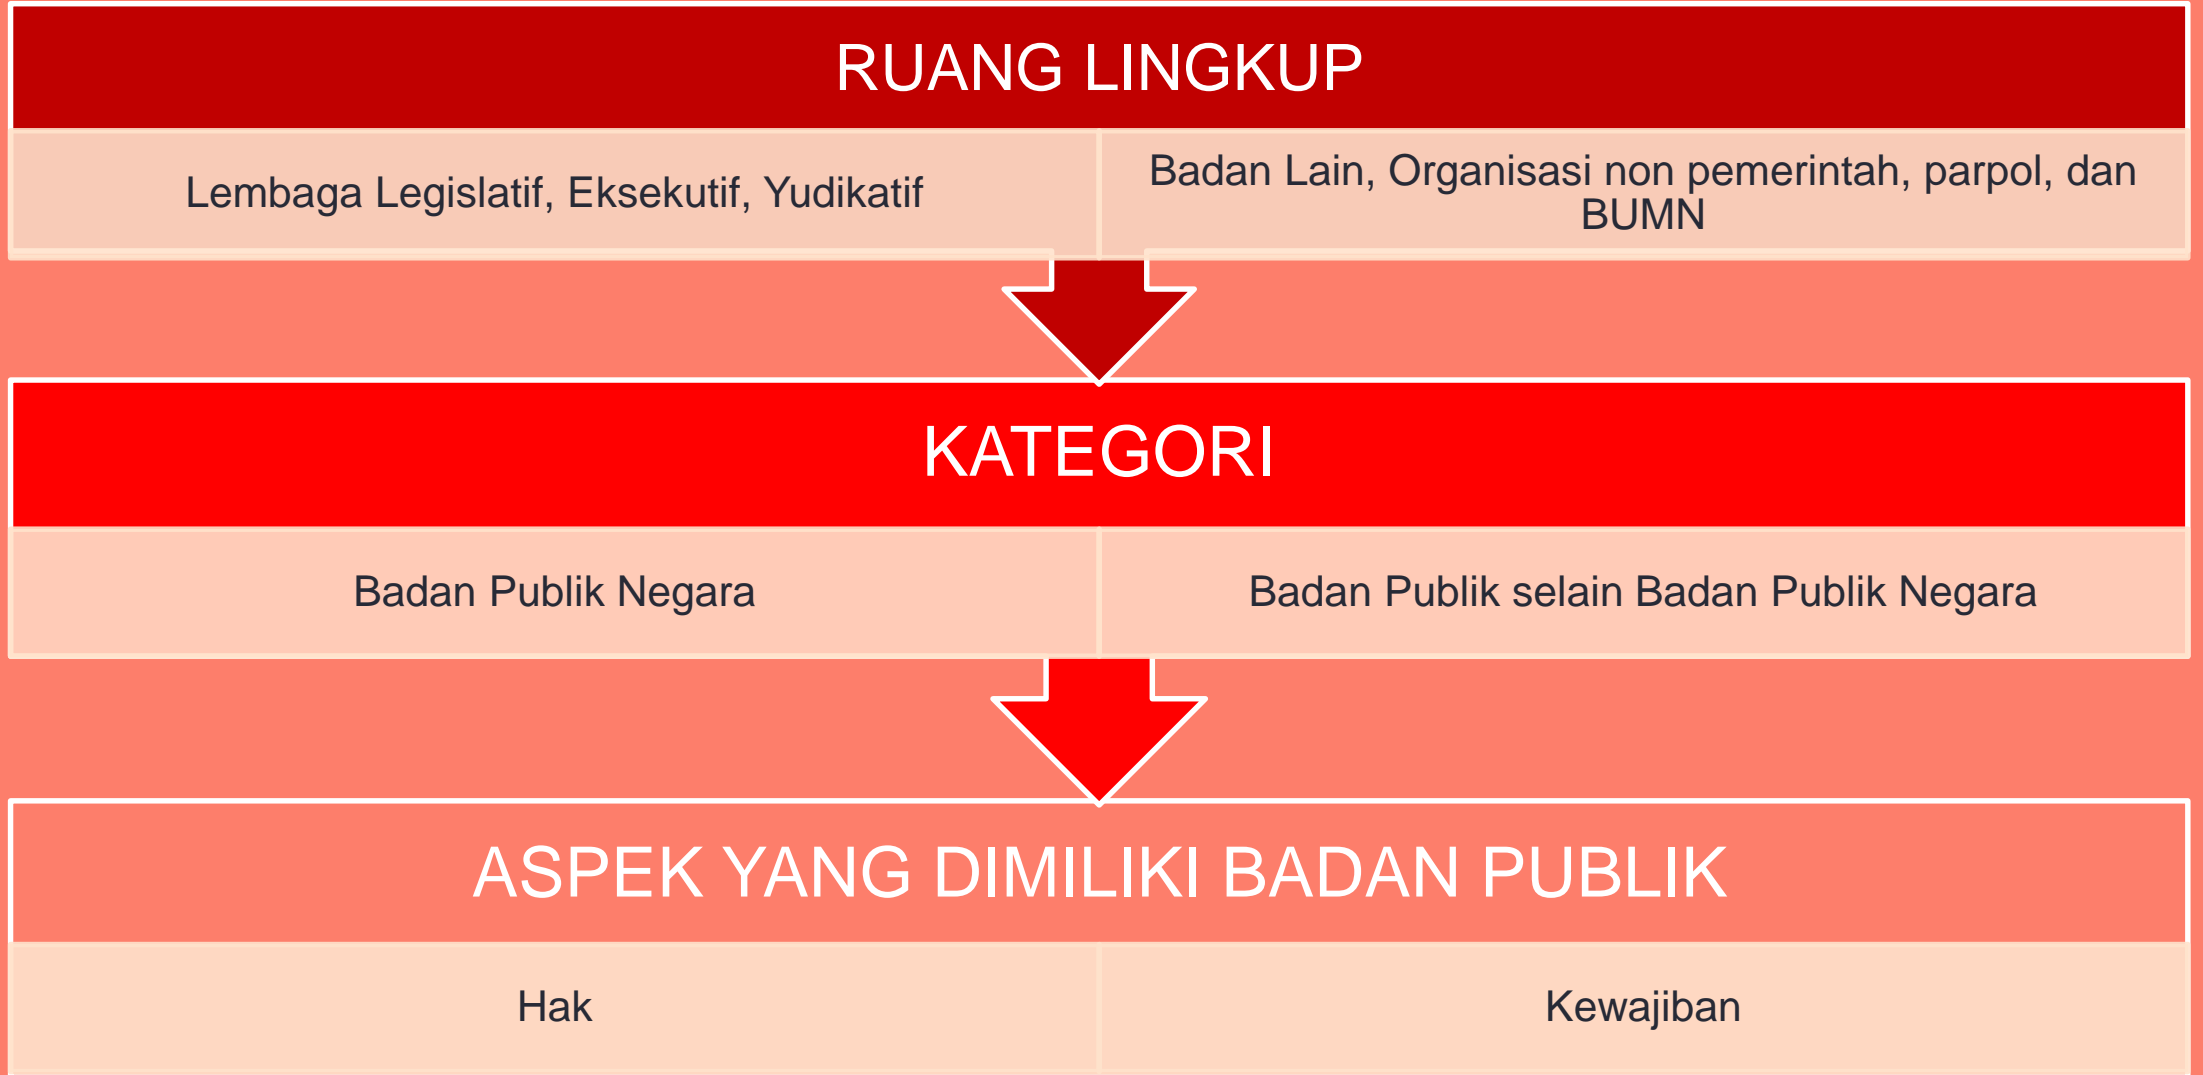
RUANG LINGKUP

Lembaga Legislatif, Eksekutif, Yudikatif

Badan Lain, Organisasi non pemerintah, parpol, dan BUMN

KATEGORI

Badan Publik Negara

Badan Publik selain Badan Publik Negara

ASPEK YANG DIMILIKI BADAN PUBLIK

Hak

Kewajiban